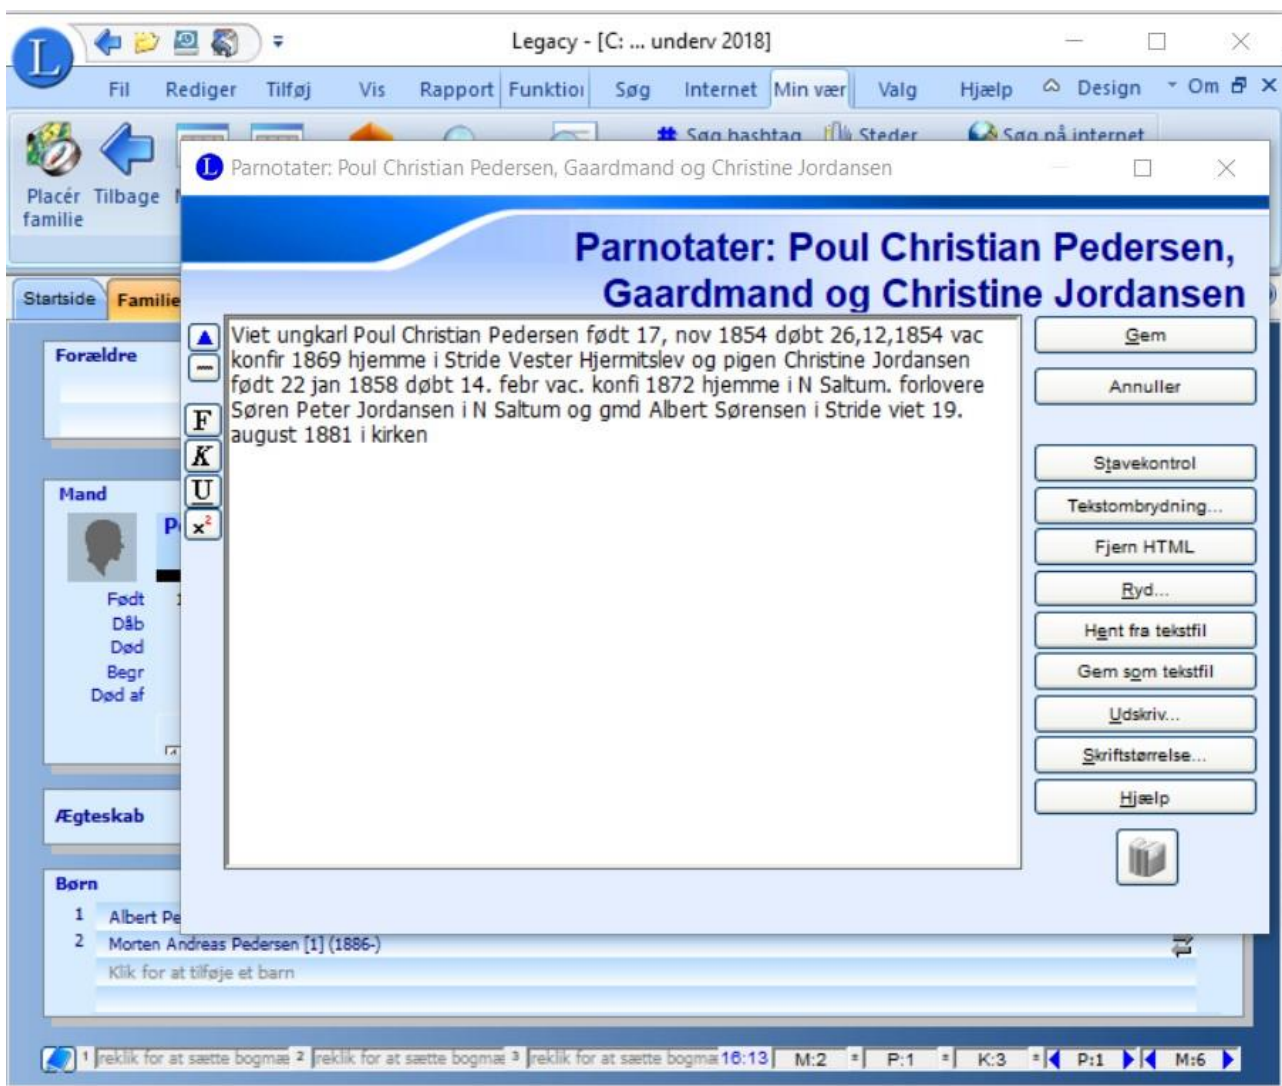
Legacy - [C: ... underv 2018]

Fil Rediger Tilføj Vis Rapport Funktioı Søg Internet Min vær Valg Hjælp Design Om

Placér familie Tilbage

Søg hashtag Steder Søg på internet

Parnotater: Poul Christian Pedersen, Gaardmand og Christine Jordansen

Parnotater: Poul Christian Pedersen, Gaardmand og Christine Jordansen

F
K
U
$x^2$

Viet ungkarl Poul Christian Pedersen født 17, nov 1854 døbt 26,12,1854 vac konfir 1869 hjemme i Stride Vester Hjermitslev og pigen Christine Jordansen født 22 jan 1858 døbt 14. febr vac. konfi 1872 hjemme i N Saltum. forlovere Søren Peter Jordansen i N Saltum og gmd Albert Sørensen i Stride viet 19. august 1881 i kirken

Gem
Annuller
Stavekontrol
Tekstombrydning...
Fjern HTML
Ryd...
Hent fra tekstfil
Gem som tekstfil
Udskriv...
Skriftstørrelse...
Hjælp

Startside Familie

Forældre

Mand
Født
Dåb
Død
Begr
Død af

Ægteskab

Børn
1 Albert Pe
2 Morten Andreas Pedersen [1] (1886-)
Klik for at tilføje et barn

1 reklik for at sætte bogmæ 2 reklik for at sætte bogmæ 3 reklik for at sætte bogmæ 16:13 M:2 P:1 K:3 P:1 M:6